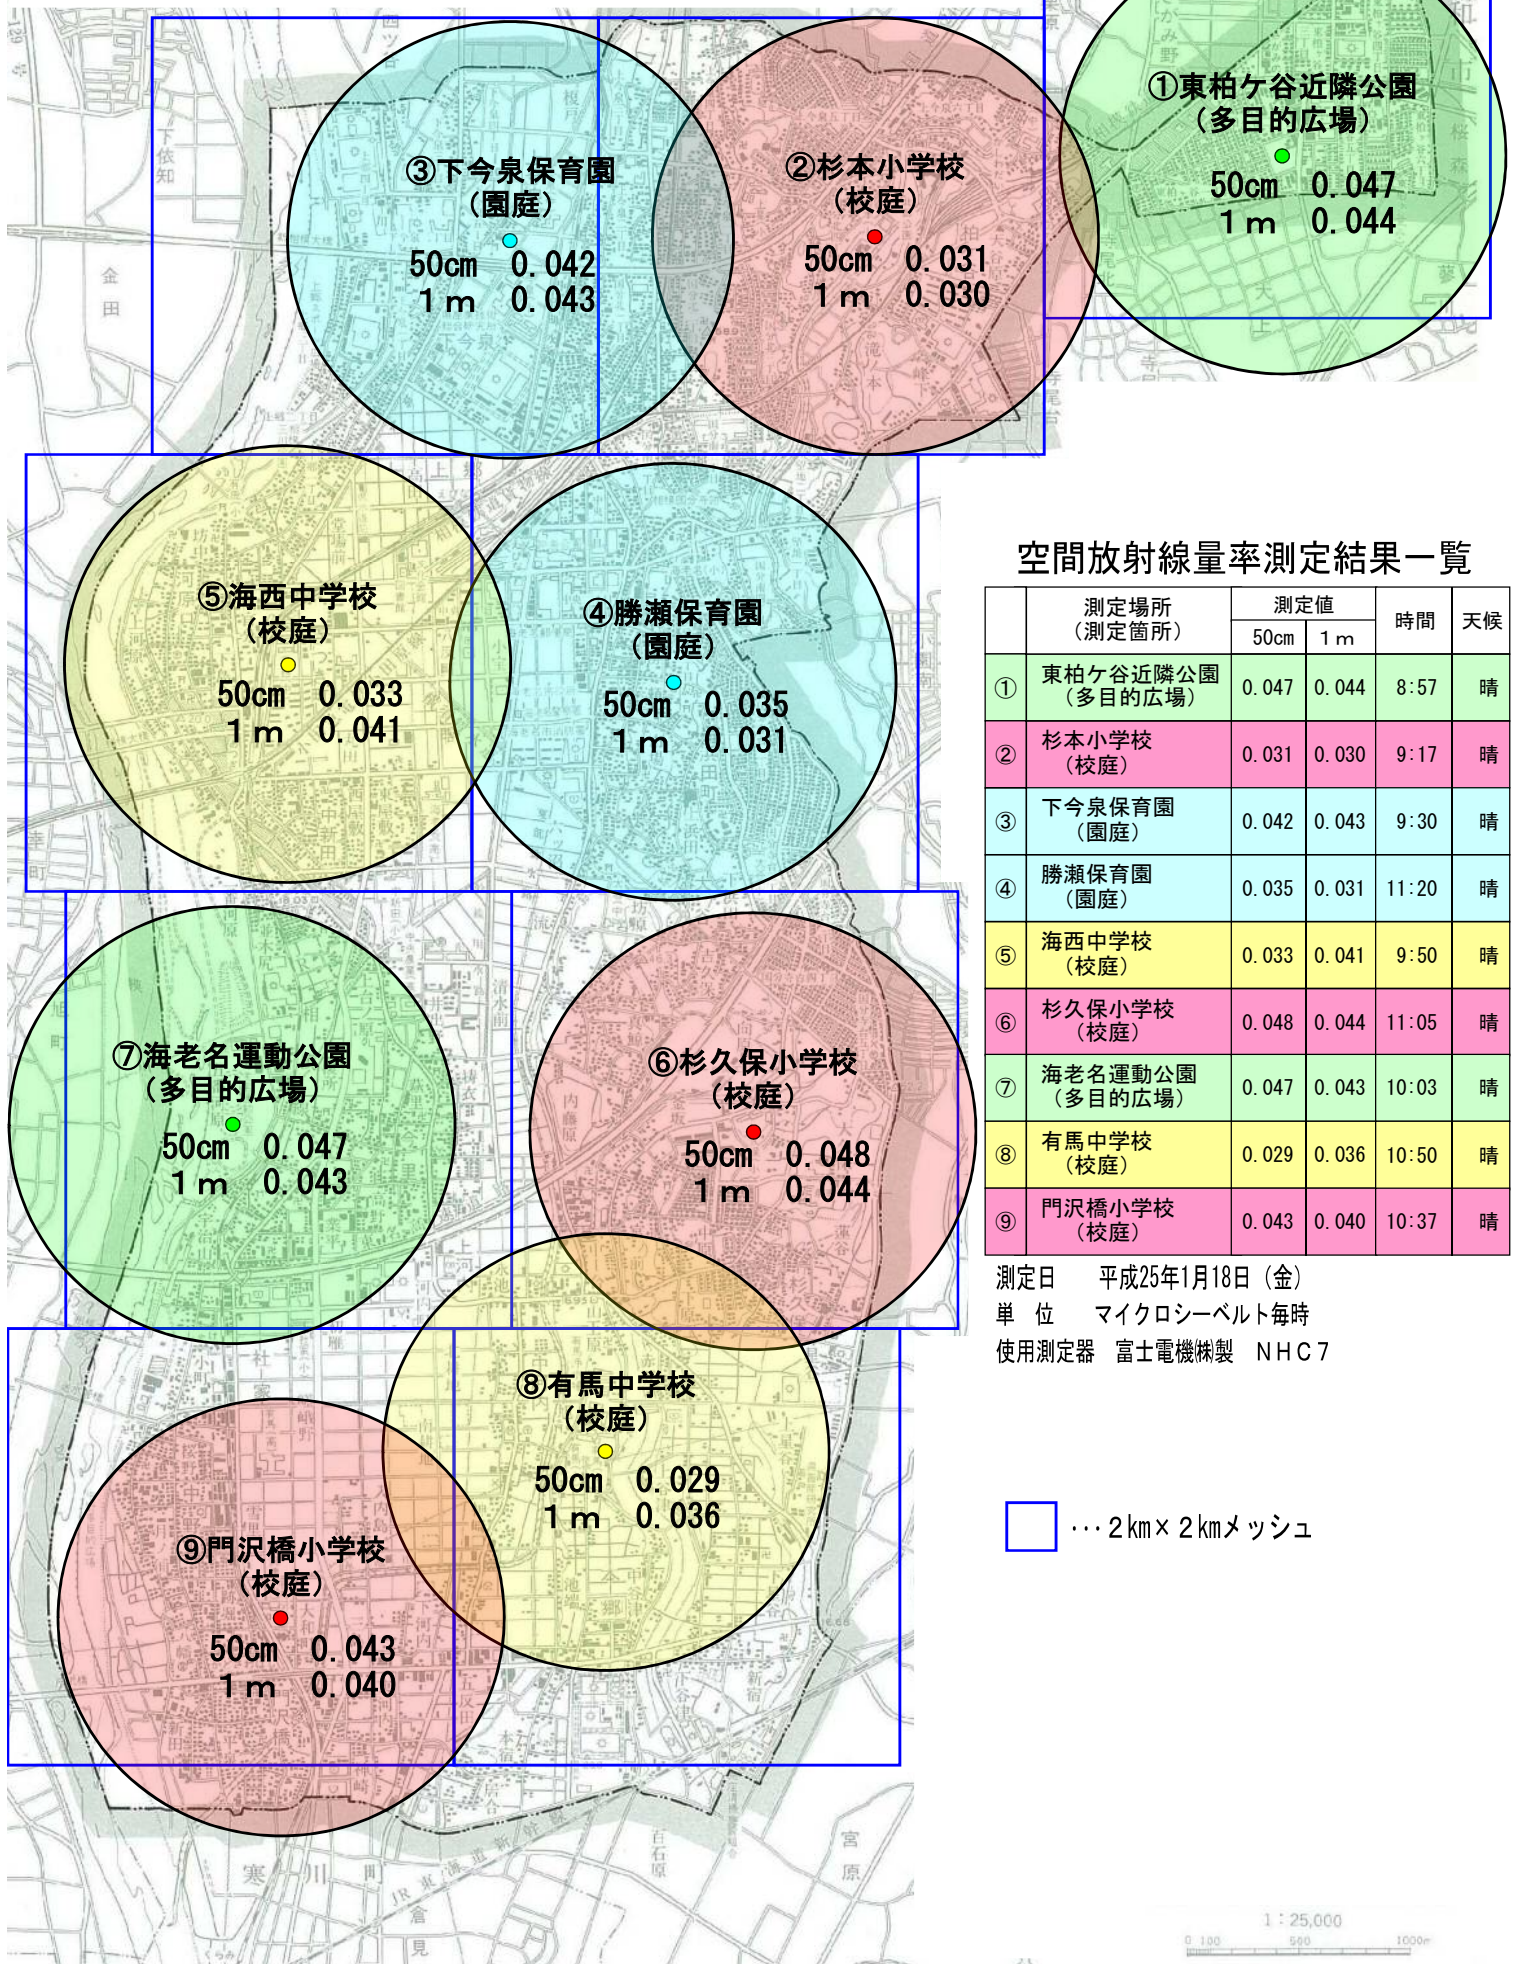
③下今泉保育園
（園庭）
50cm　0.042
1m　0.043

②杉本小学校
（校庭）
50cm　0.031
1m　0.030

①東柏ケ谷近隣公園
（多目的広場）
50cm　0.047
1m　0.044

⑤海西中学校
（校庭）
50cm　0.033
1m　0.041

④勝瀬保育園
（園庭）
50cm　0.035
1m　0.031

⑦海老名運動公園
（多目的広場）
50cm　0.047
1m　0.043

⑥杉久保小学校
（校庭）
50cm　0.048
1m　0.044

⑧有馬中学校
（校庭）
50cm　0.029
1m　0.036

⑨門沢橋小学校
（校庭）
50cm　0.043
1m　0.040

空間放射線量率測定結果一覧

| | 測定場所（測定箇所） | 測定値 50cm | 測定値 1m | 時間 | 天候 |
|---|---|---|---|---|---|
| ① | 東柏ケ谷近隣公園（多目的広場） | 0.047 | 0.044 | 8:57 | 晴 |
| ② | 杉本小学校（校庭） | 0.031 | 0.030 | 9:17 | 晴 |
| ③ | 下今泉保育園（園庭） | 0.042 | 0.043 | 9:30 | 晴 |
| ④ | 勝瀬保育園（園庭） | 0.035 | 0.031 | 11:20 | 晴 |
| ⑤ | 海西中学校（校庭） | 0.033 | 0.041 | 9:50 | 晴 |
| ⑥ | 杉久保小学校（校庭） | 0.048 | 0.044 | 11:05 | 晴 |
| ⑦ | 海老名運動公園（多目的広場） | 0.047 | 0.043 | 10:03 | 晴 |
| ⑧ | 有馬中学校（校庭） | 0.029 | 0.036 | 10:50 | 晴 |
| ⑨ | 門沢橋小学校（校庭） | 0.043 | 0.040 | 10:37 | 晴 |

測定日　平成25年1月18日（金）
単　位　マイクロシーベルト毎時
使用測定器　富士電機㈱製　NHC7

…2km×2kmメッシュ

1:25,000